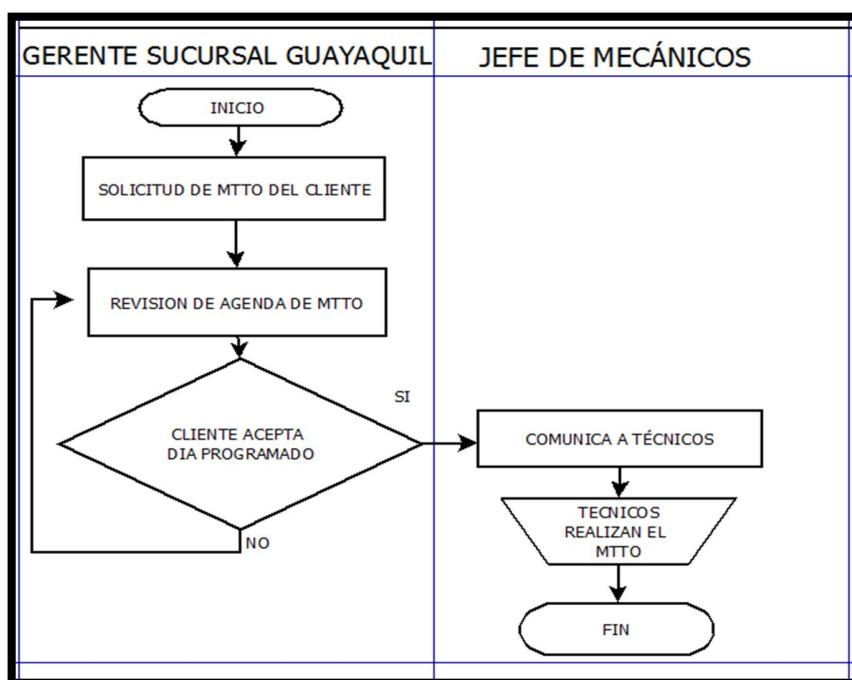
| GERENTE SUCURSAL GUAYAQUIL | JEFE DE MECÁNICOS |
|---|---|

INICIO

SOLICITUD DE MTTO DEL CLIENTE

REVISION DE AGENDA DE MTTO

CLIENTE ACEPTA DIA PROGRAMADO

SI

NO

COMUNICA A TÉCNICOS

TECNICOS REALIZAN EL MTTO

FIN